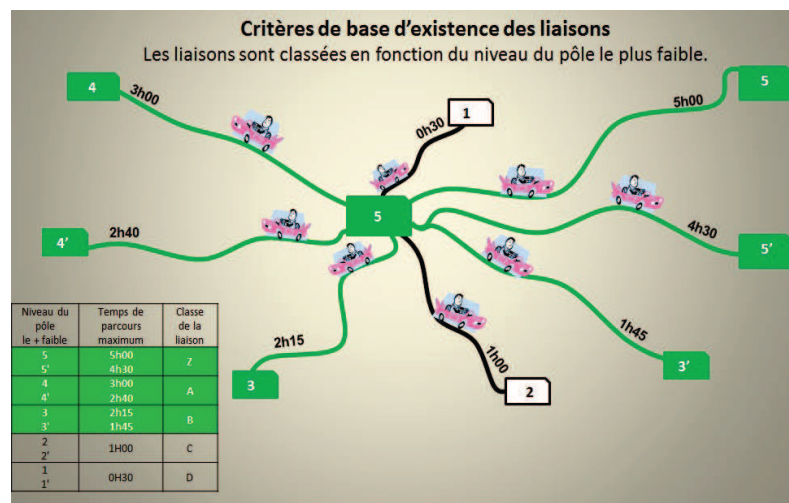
Critères de base d'existence des liaisons
Les liaisons sont classées en fonction du niveau du pôle le plus faible.

4
3h00
0h30
1
5h00
5
5
2h40
4'
4h30
5'
1h45
3'
2h15
3
1h00
2

| Niveau du pôle le + faible | Temps de parcours maximum | Classe de la liaison |
|---|---|---|
| 5<br>5' | 5h00<br>4h30 | Z |
| 4<br>4' | 3h00<br>2h40 | A |
| 3<br>3' | 2h15<br>1h45 | B |
| 2<br>2' | 1H00 | C |
| 1<br>1' | 0H30 | D |